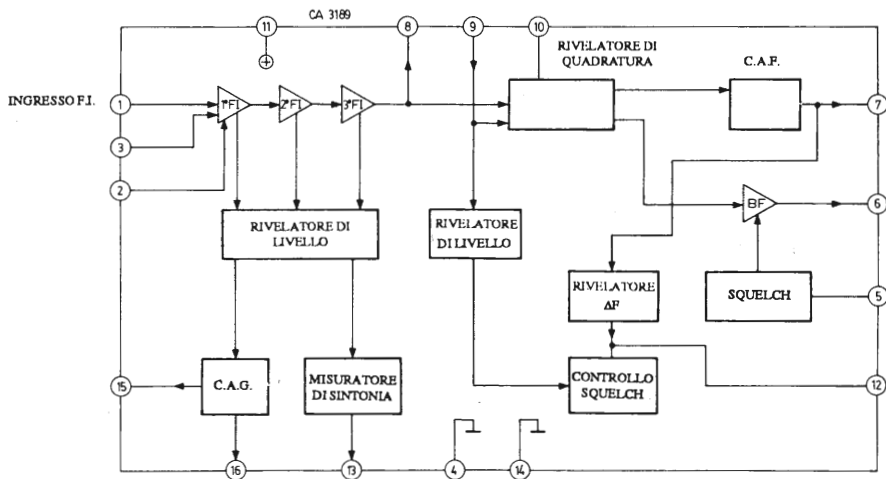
CA 3189

11

8

9

10

RIVELATORE DI QUADRATURA

C.A.F.

INGRESSO F.I.

1

3

2

1°FI

2°FI

3°FI

7

6

BF

RIVELATORE DI LIVELLO

RIVELATORE DI LIVELLO

RIVELATORE ΔF

SQUELCH

5

15

C.A.G.

MISURATORE DI SINTONIA

CONTROLLO SQUELCH

12

16

13

4

14